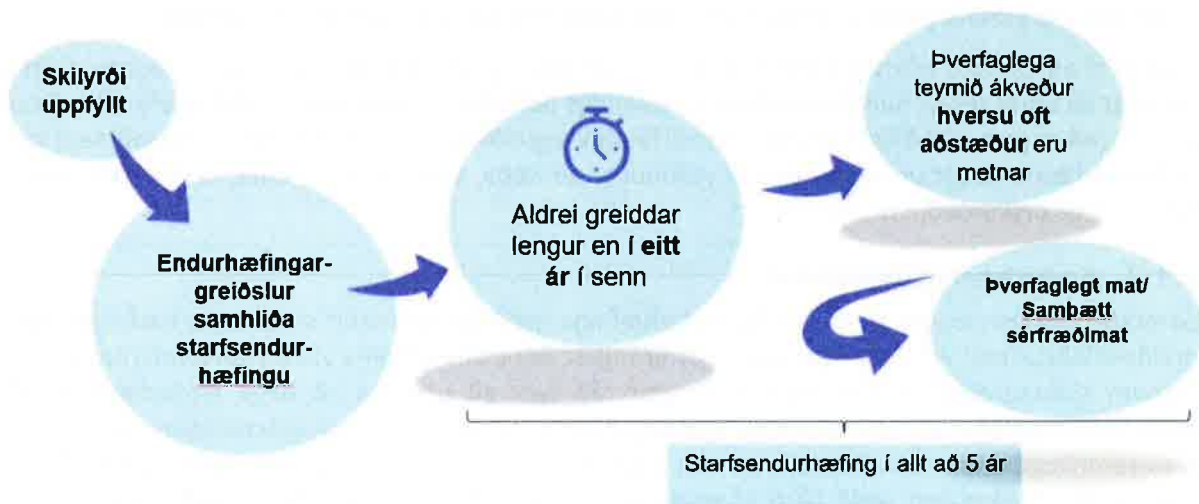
Skilyrði uppfyllt

Endurhæfingargreiðslur samhliða starfsendurhæfingu

Aldrei greiddar lengur en í eitt ár í senn

Þverfaglega teymið ákveður hversu oft aðstæður eru metnar

Þverfaglegt mat/ Samþætt sérfræðimat

Starfsendurhæfing í allt að 5 ár